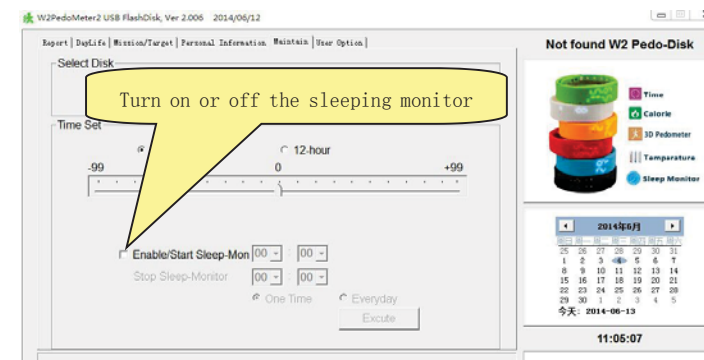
W2PedoMeter2 USB FlashDisk, Ver 2.006 2014/06/12

Report | DayLife | Mission/Target | Personal Information | Maintain | User Option |

Not found W2 Pedo-Disk

Select Disk

Turn on or off the sleeping monitor

Time Set

12-hour

-99 0 +99

Time
Calorie
3D Pedometer
Temparature
Sleep Monitor

2014年6月

| 周日 | 周一 | 周二 | 周三 | 周四 | 周五 | 周六 |
|---|---|---|---|---|---|---|
| 25 | 26 | 27 | 28 | 29 | 30 | 31 |
| 1 | 2 | 3 | 4 | 5 | 6 | 7 |
| 8 | 9 | 10 | 11 | 12 | 13 | 14 |
| 15 | 16 | 17 | 18 | 19 | 20 | 21 |
| 22 | 23 | 24 | 25 | 26 | 27 | 28 |
| 29 | 30 | 1 | 2 | 3 | 4 | 5 |

今天: 2014-06-13

Enable/Start Sleep-Mon 00 : 00

Stop Sleep-Monitor 00 : 00

One Time Everyday

Excute

11:05:07